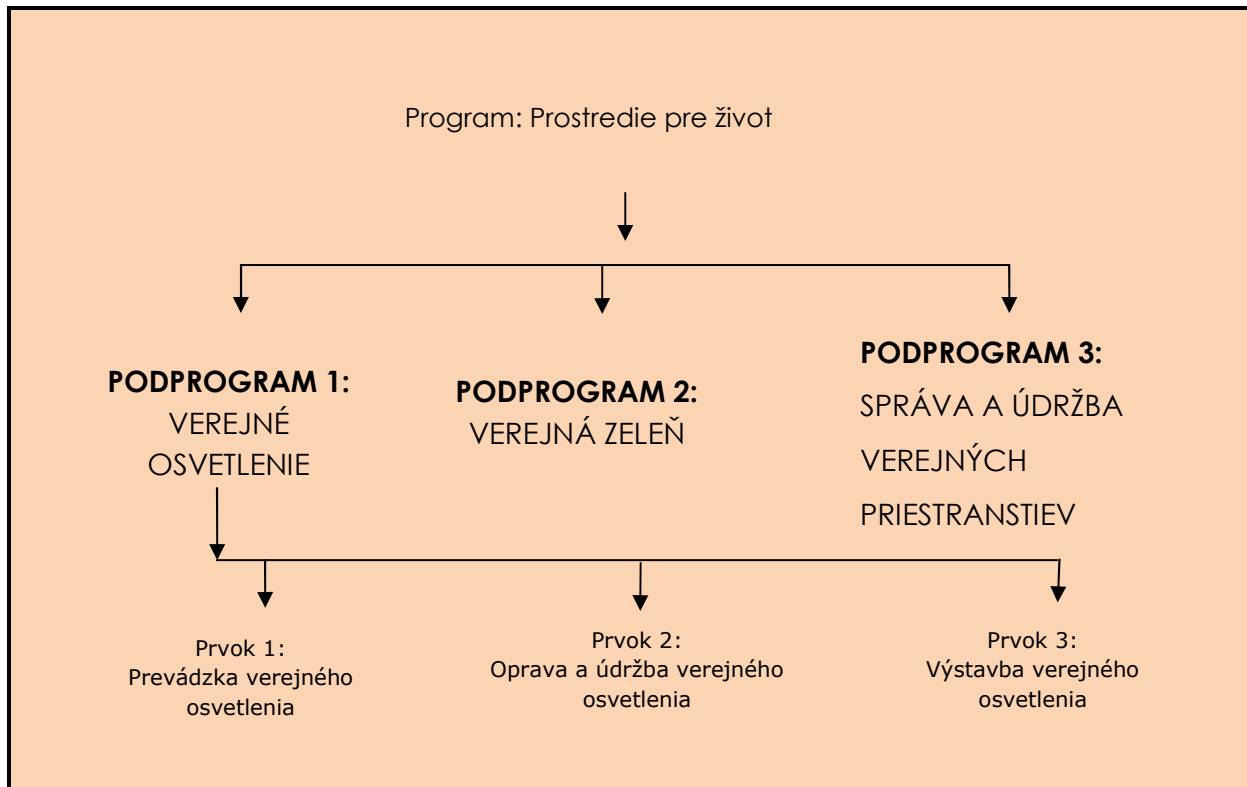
Program: Prostredie pre život

PODPROGRAM 1:
VEREJNÉ OSVETLENIE

PODPROGRAM 2:
VEREJNÁ ZELEŇ

PODPROGRAM 3:
SPRÁVA A ÚDRŽBA VEREJNÝCH PRIESTRANSTIEV

Prvok 1:
Prevádzka verejného osvetlenia

Prvok 2:
Oprava a údržba verejného osvetlenia

Prvok 3:
Výstavba verejného osvetlenia